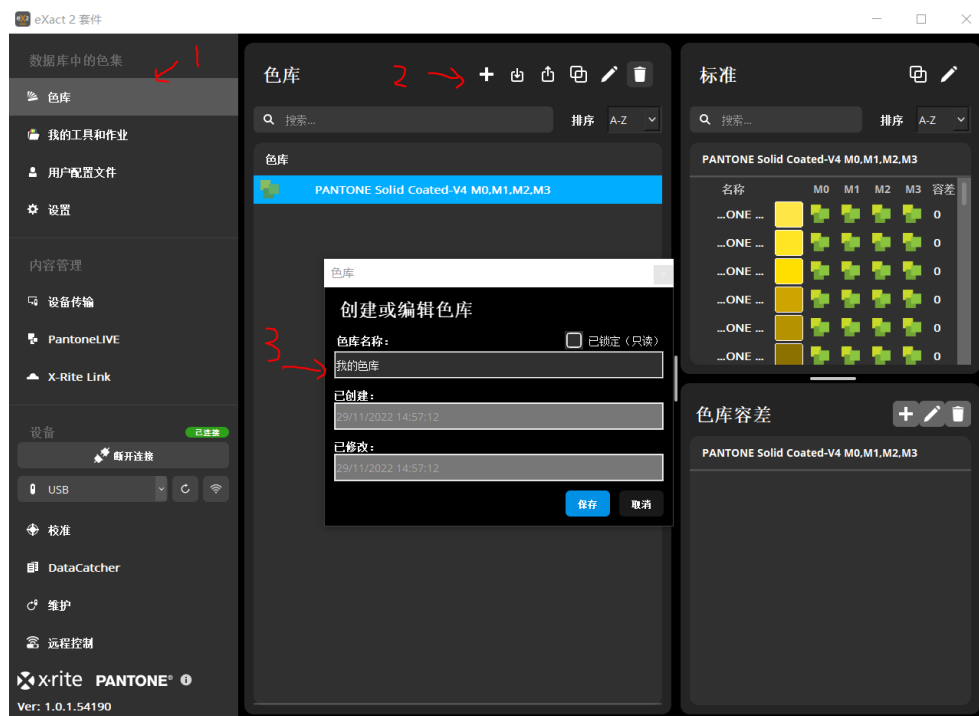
eXact 2 套件

数据库中的色集
1
色库
我的工具和作业
用户配置文件
设置

内容管理
设备传输
PantoneLIVE
X-Rite Link

设备
已连接
断开连接
USB
校准
DataCatcher
维护
远程控制

x·rite PANTONE®
Ver: 1.0.1.54190

色库
2
搜索...
排序 A-Z
色库
PANTONE Solid Coated-V4 M0,M1,M2,M3

色库
创建或编辑色库
色库名称：
已锁定（只读）
3
我的色库
已创建：
29/11/2022 14:57:12
已修改：
29/11/2022 14:57:12
保存
取消

标准
搜索...
排序 A-Z
PANTONE Solid Coated-V4 M0,M1,M2,M3

| 名称 | | M0 | M1 | M2 | M3 | 容差 |
|---|---|---|---|---|---|---|
| ...ONE ... | | | | | | 0 |
| ...ONE ... | | | | | | 0 |
| ...ONE ... | | | | | | 0 |
| ...ONE ... | | | | | | 0 |
| ...ONE ... | | | | | | 0 |
| ...ONE ... | | | | | | 0 |

色库容差
PANTONE Solid Coated-V4 M0,M1,M2,M3